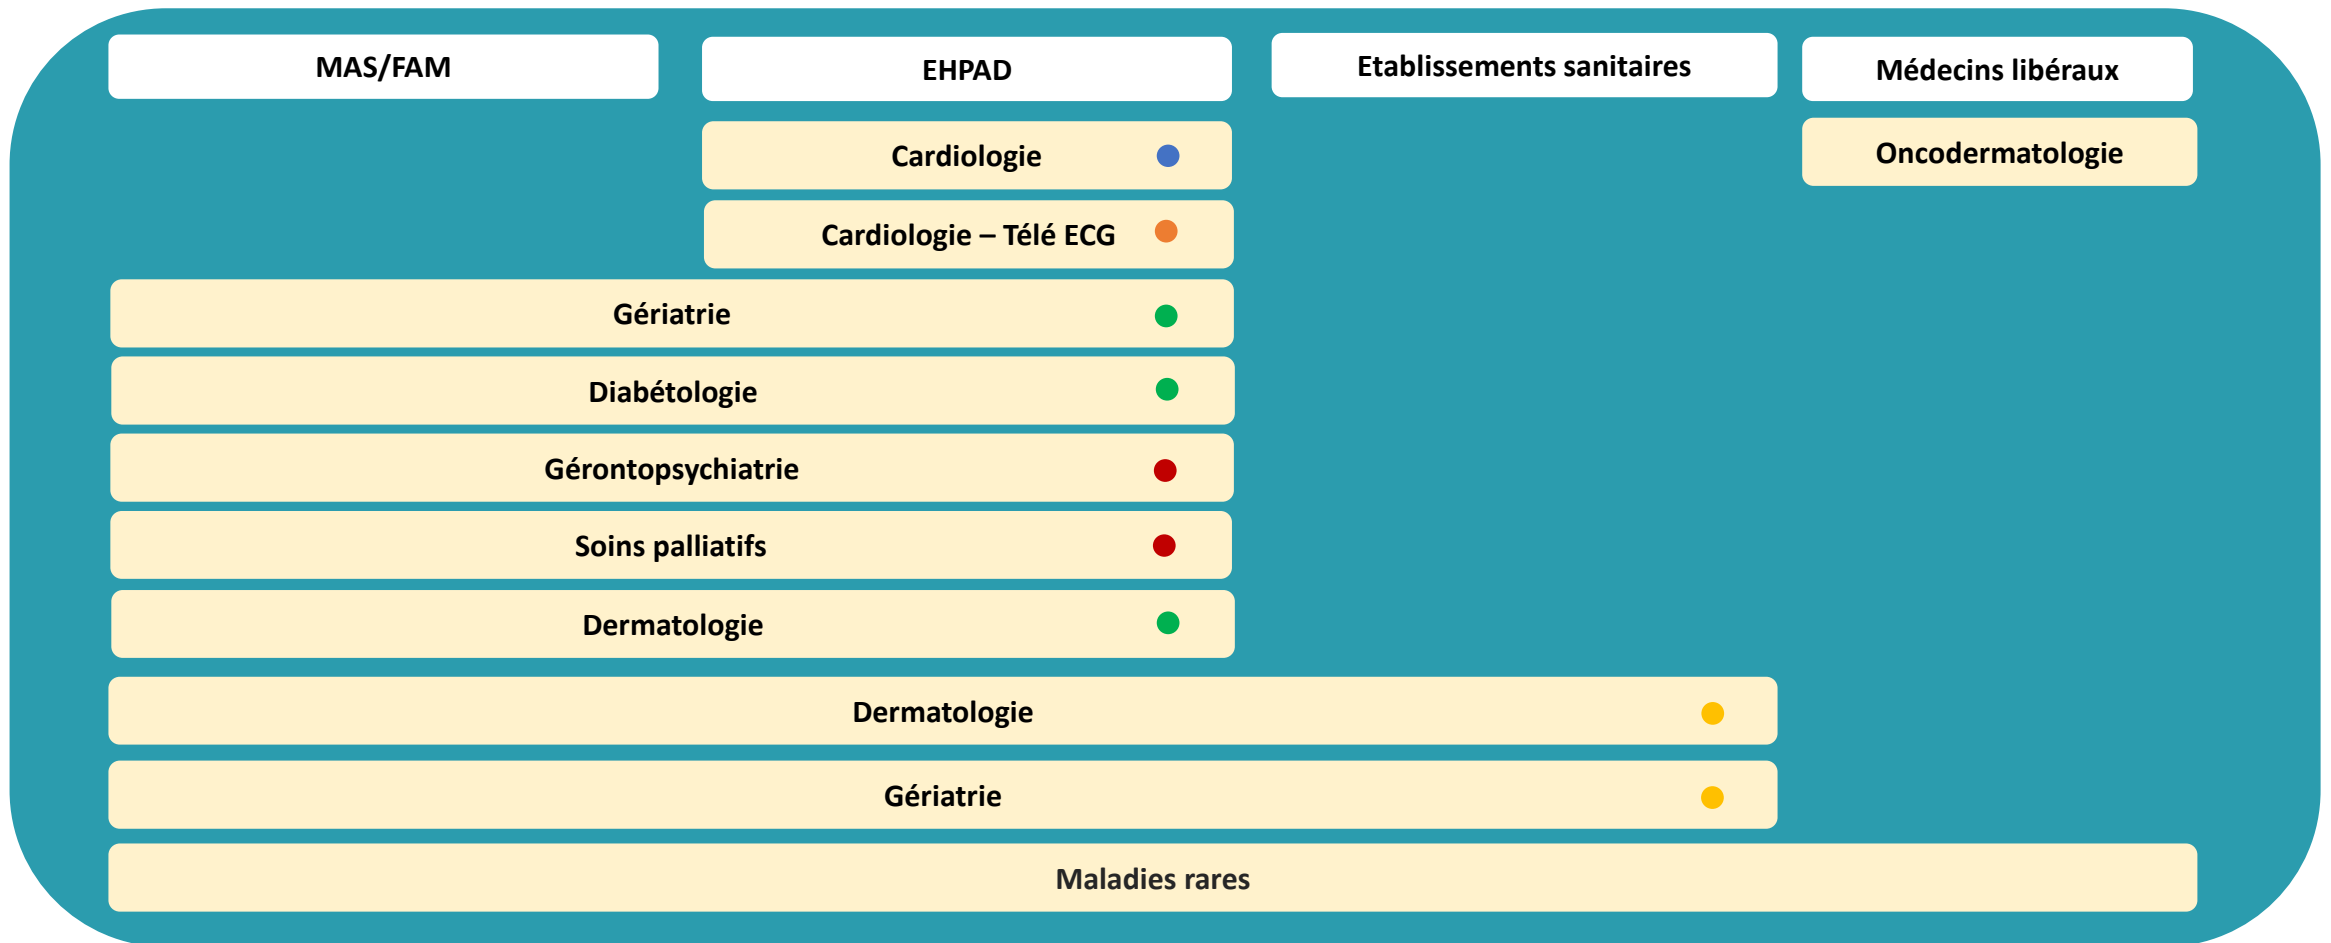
MAS/FAM

EHPAD

Etablissements sanitaires

Médecins libéraux

Cardiologie

Oncodermatologie

Cardiologie – Télé ECG

Gériatrie

Diabétologie

Gérontopsychiatrie

Soins palliatifs

Dermatologie

Dermatologie

Gériatrie

Maladies rares